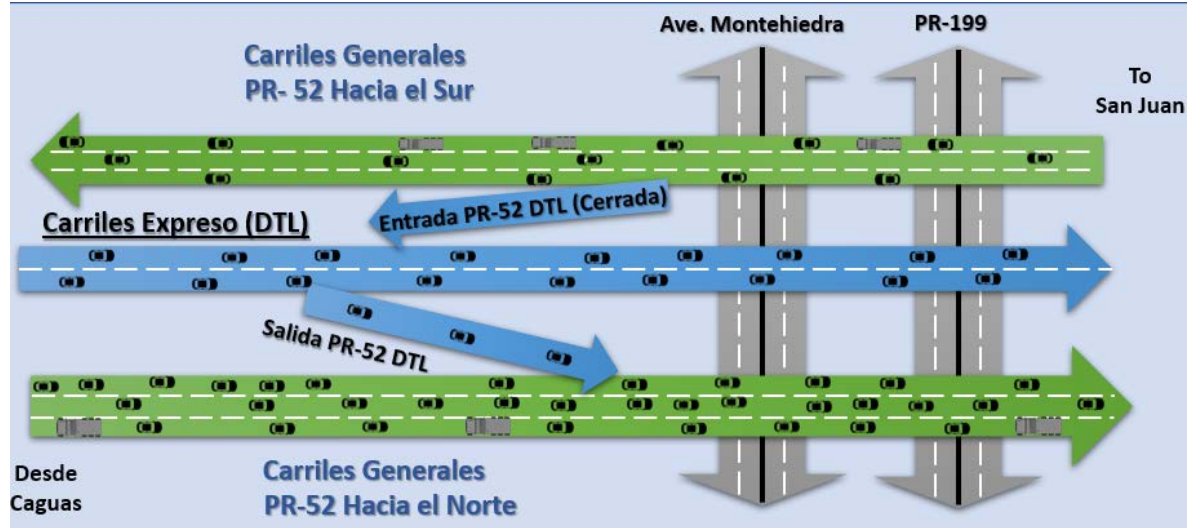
Ave. Montehiedra

PR-199

Carriles Generales
PR- 52 Hacia el Sur

To
San Juan

Carriles Expreso (DTL)

Entrada PR-52 DTL (Cerrada)

Salida PR-52 DTL

Desde
Caguas

Carriles Generales
PR-52 Hacia el Norte